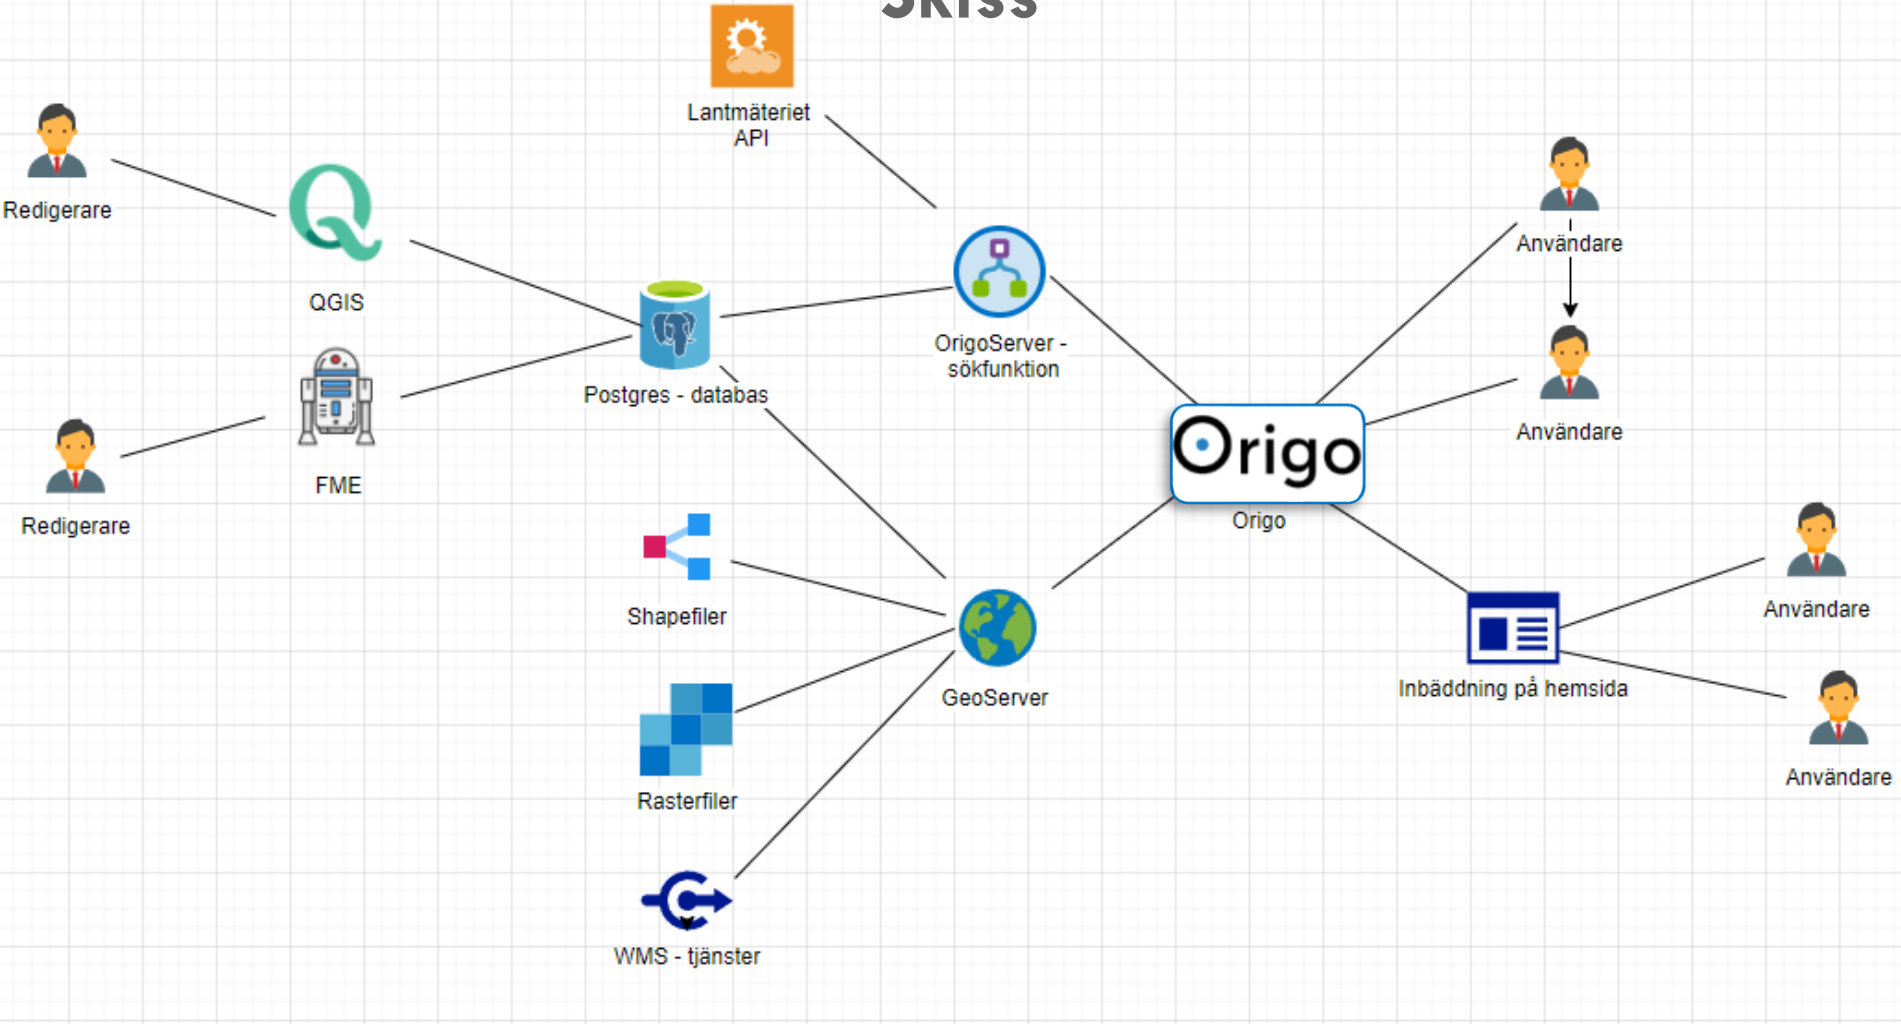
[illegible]

Lantmäteriet API

Redigerare

QGIS

FME

Redigerare

Postgres - databas

OrigoServer - sökfunktion

Användare

Användare

Origo

Origo

Shapefiler

Rasterfiler

WMS - tjänster

GeoServer

Inbäddning på hemsida

Användare

Användare